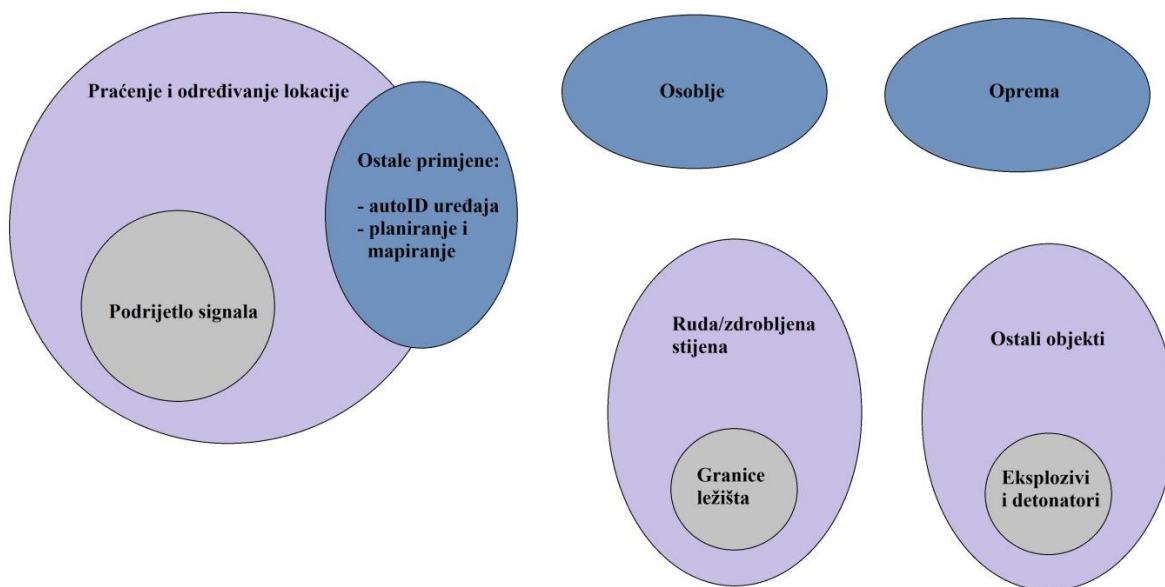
Praćenje i određivanje lokacije

Ostale primjene:

- autoID uređaja
- planiranje i mapiranje

Podrijetlo signala

Osoblje

Oprema

Ruda/zdrobljena stijena

Granice ležišta

Ostali objekti

Eksplozivi i detonatori